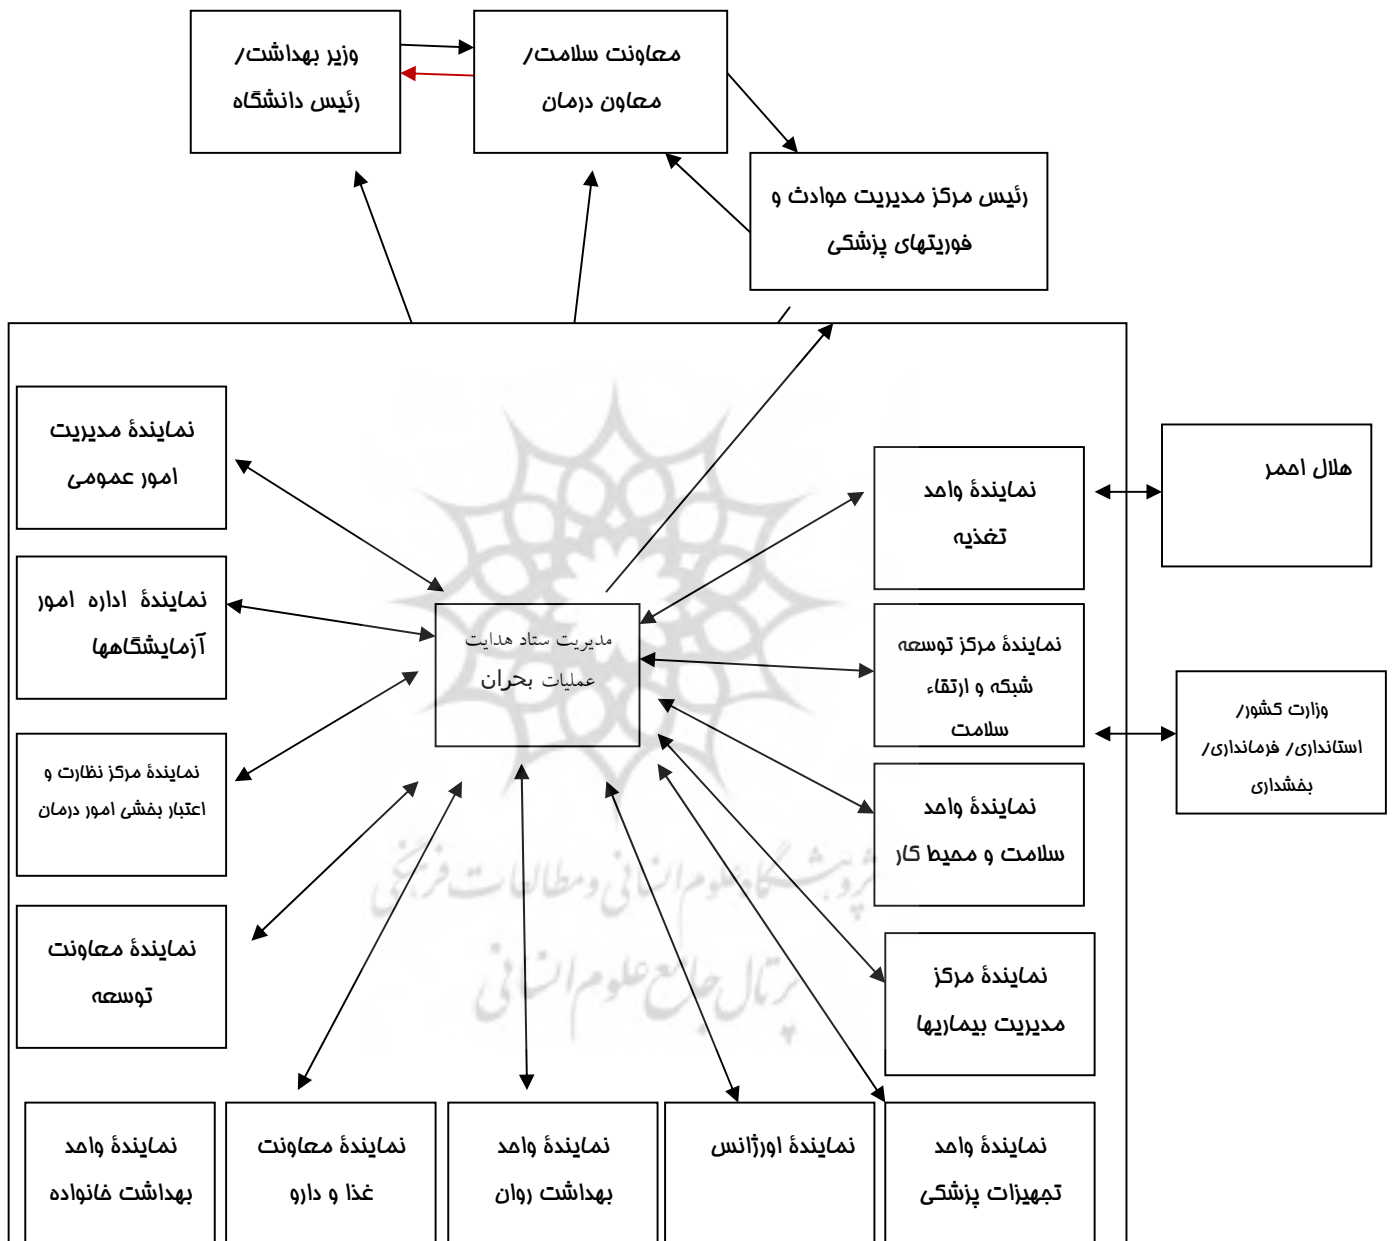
وزیر بهداشت/ رئیس دانشگاه

معاونت سلامت/ معاون درمان

رئیس مرکز مدیریت حوادث و فوریتهای پزشکی

نمایندۀ مدیریت امور عمومی

نمایندۀ واحد تغذیه

هلال احمر

نمایندۀ اداره امور آزمایشگاهها

مدیریت ستاد هدایت عملیات بحران

نمایندۀ مرکز توسعه شبکه و ارتقاء سلامت

وزارت کشور/ استانداری/ فرمانداری/ بخشداری

نمایندۀ مرکز نظارت و اعتبار بخشی امور درمان

نمایندۀ واحد سلامت و محیط کار

نمایندۀ معاونت توسعه

نمایندۀ مرکز مدیریت بیماریها

نمایندۀ واحد بهداشت خانواده

نمایندۀ معاونت غذا و دارو

نمایندۀ واحد بهداشت روان

نمایندۀ اورژانس

نمایندۀ واحد تجهیزات پزشکی

پژوهشگاه علوم انسانی و مطالعات فرهنگی
پرتال جامع علوم انسانی